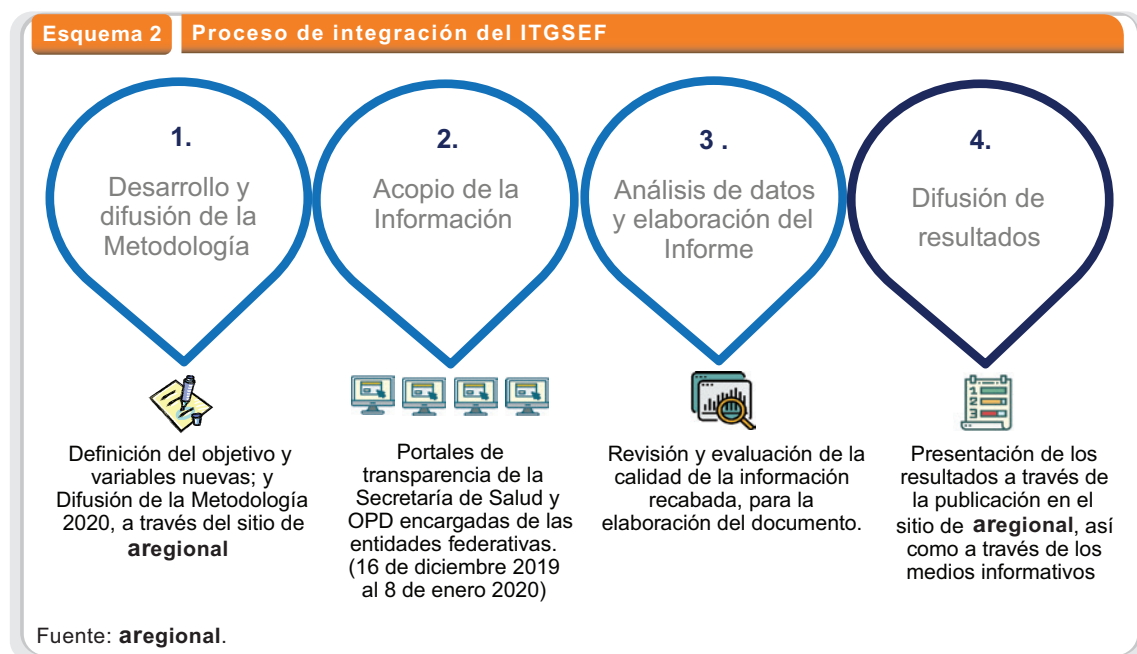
Esquema 2 Proceso de integración del ITGSEF

1.
Desarrollo y difusión de la Metodología

2.
Acopio de la Información

3 .
Análisis de datos y elaboración del Informe

4.
Difusión de resultados

Definición del objetivo y variables nuevas; y Difusión de la Metodología 2020, a través del sitio de **aregional**

Portales de transparencia de la Secretaría de Salud y OPD encargadas de las entidades federativas. (16 de diciembre 2019 al 8 de enero 2020)

Revisión y evaluación de la calidad de la información recabada, para la elaboración del documento.

Presentación de los resultados a través de la publicación en el sitio de **aregional**, así como a través de los medios informativos

Fuente: **aregional**.